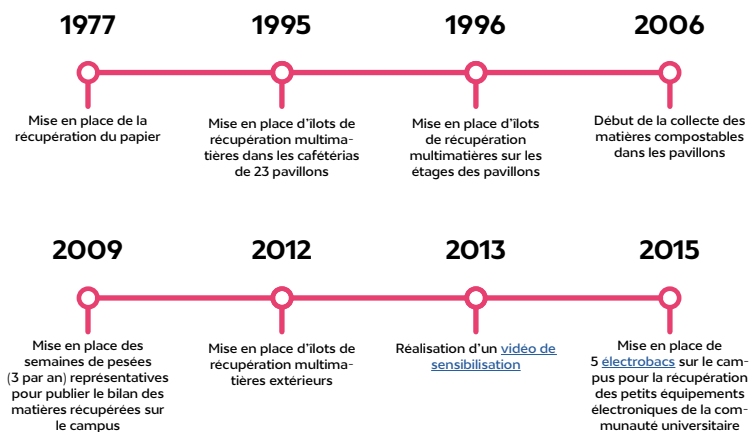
1977

Mise en place de la récupération du papier

1995

Mise en place d'îlots de récupération multimatières dans les cafétérias de 23 pavillons

1996

Mise en place d'îlots de récupération multimatières sur les étages des pavillons

2006

Début de la collecte des matières compostables dans les pavillons

2009

Mise en place des semaines de pesées (3 par an) représentatives pour publier le bilan des matières récupérées sur le campus

2012

Mise en place d'îlots de récupération multimatières extérieurs

2013

Réalisation d'un vidéo de sensibilisation

2015

Mise en place de 5 électrobacs sur le campus pour la récupération des petits équipements électroniques de la communauté universitaire